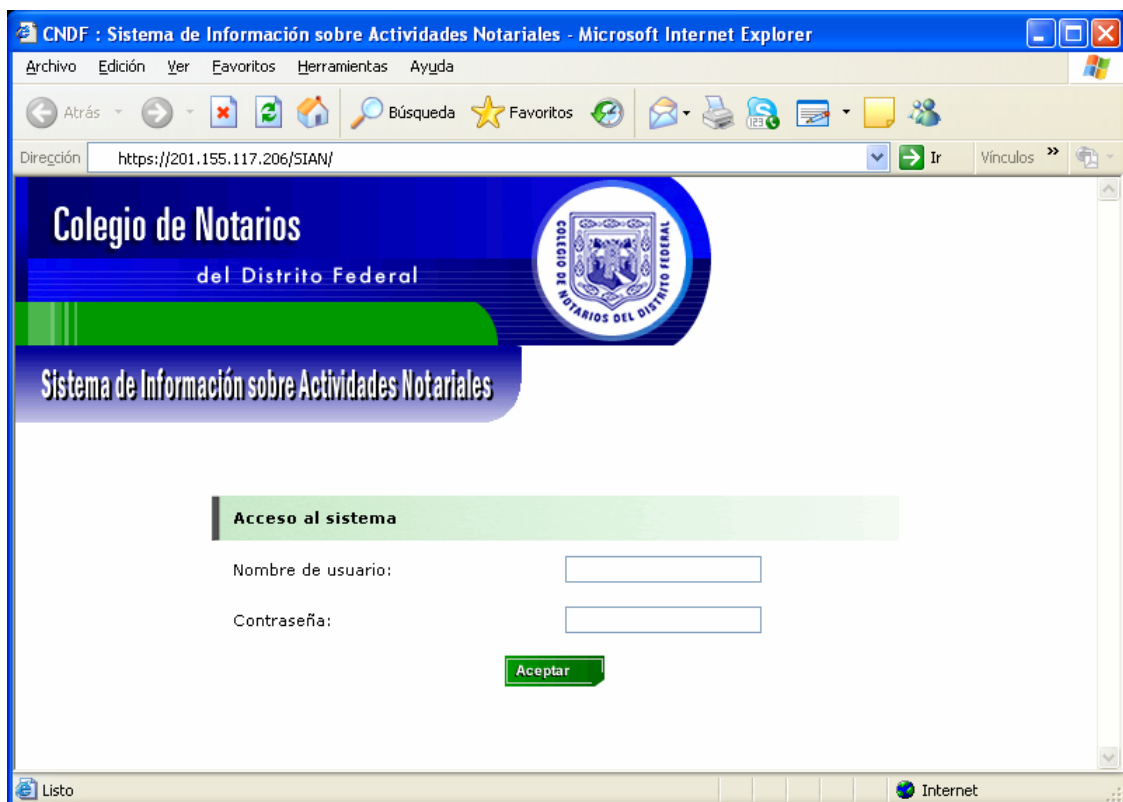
CNDF : Sistema de Información sobre Actividades Notariales - Microsoft Internet Explorer

Archivo Edición Ver Favoritos Herramientas Ayuda

Atrás Búsqueda Favoritos

Dirección https://201.155.117.206/SIAN/ Ir Vínculos

Colegio de Notarios

del Distrito Federal

COLEGIO DE NOTARIOS DEL DISTRITO FEDERAL

Sistema de Información sobre Actividades Notariales

Acceso al sistema

Nombre de usuario:

Contraseña:

Aceptar

Listo

Internet